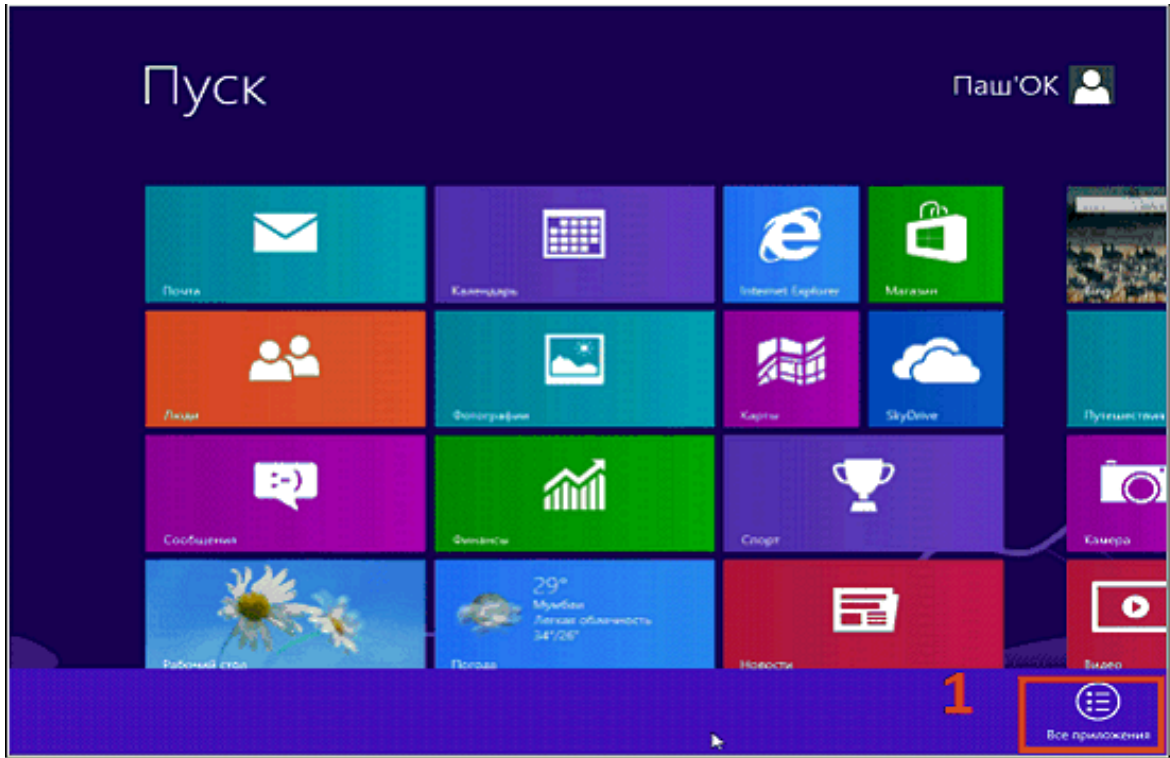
Пуск

Паш'ОК

Почта

Календарь

Internet Explorer

Магазин

Люди

Фотографии

Карты

SkyDrive

Путешествия

Сообщения

Финансы

Спорт

Камера

Рабочий стол

29°
Мумбаи
Легкая облачность
34°/26°

Погода

Новости

Видео

1

Все приложения